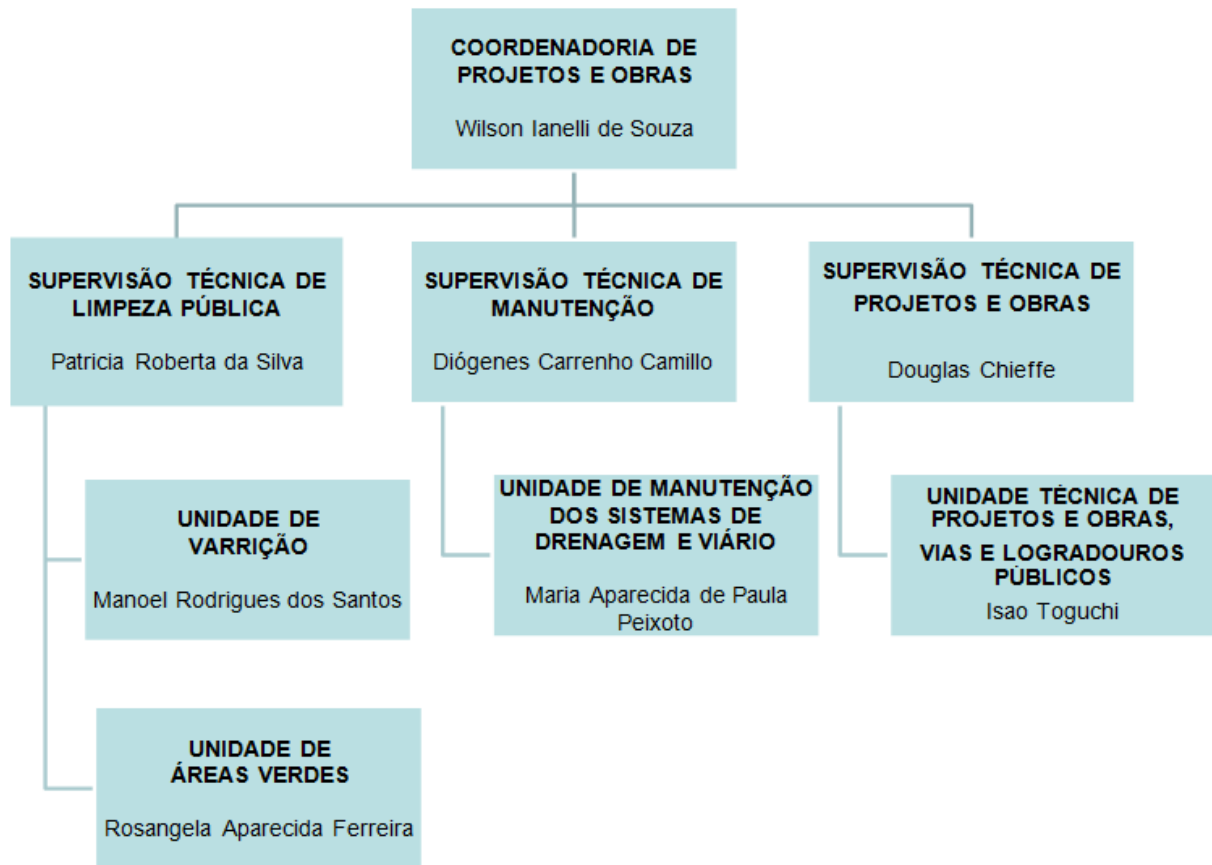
COORDENADORIA DE PROJETOS E OBRAS

Wilson Ianelli de Souza

SUPERVISÃO TÉCNICA DE LIMPEZA PÚBLICA

Patricia Roberta da Silva

SUPERVISÃO TÉCNICA DE MANUTENÇÃO

Diógenes Carrenho Camillo

SUPERVISÃO TÉCNICA DE PROJETOS E OBRAS

Douglas Chieffe

UNIDADE DE VARRIÇÃO

Manoel Rodrigues dos Santos

UNIDADE DE MANUTENÇÃO DOS SISTEMAS DE DRENAGEM E VIÁRIO

Maria Aparecida de Paula Peixoto

UNIDADE TÉCNICA DE PROJETOS E OBRAS, VIAS E LOGRADOUROS PÚBLICOS

Isao Toguchi

UNIDADE DE ÁREAS VERDES

Rosangela Aparecida Ferreira